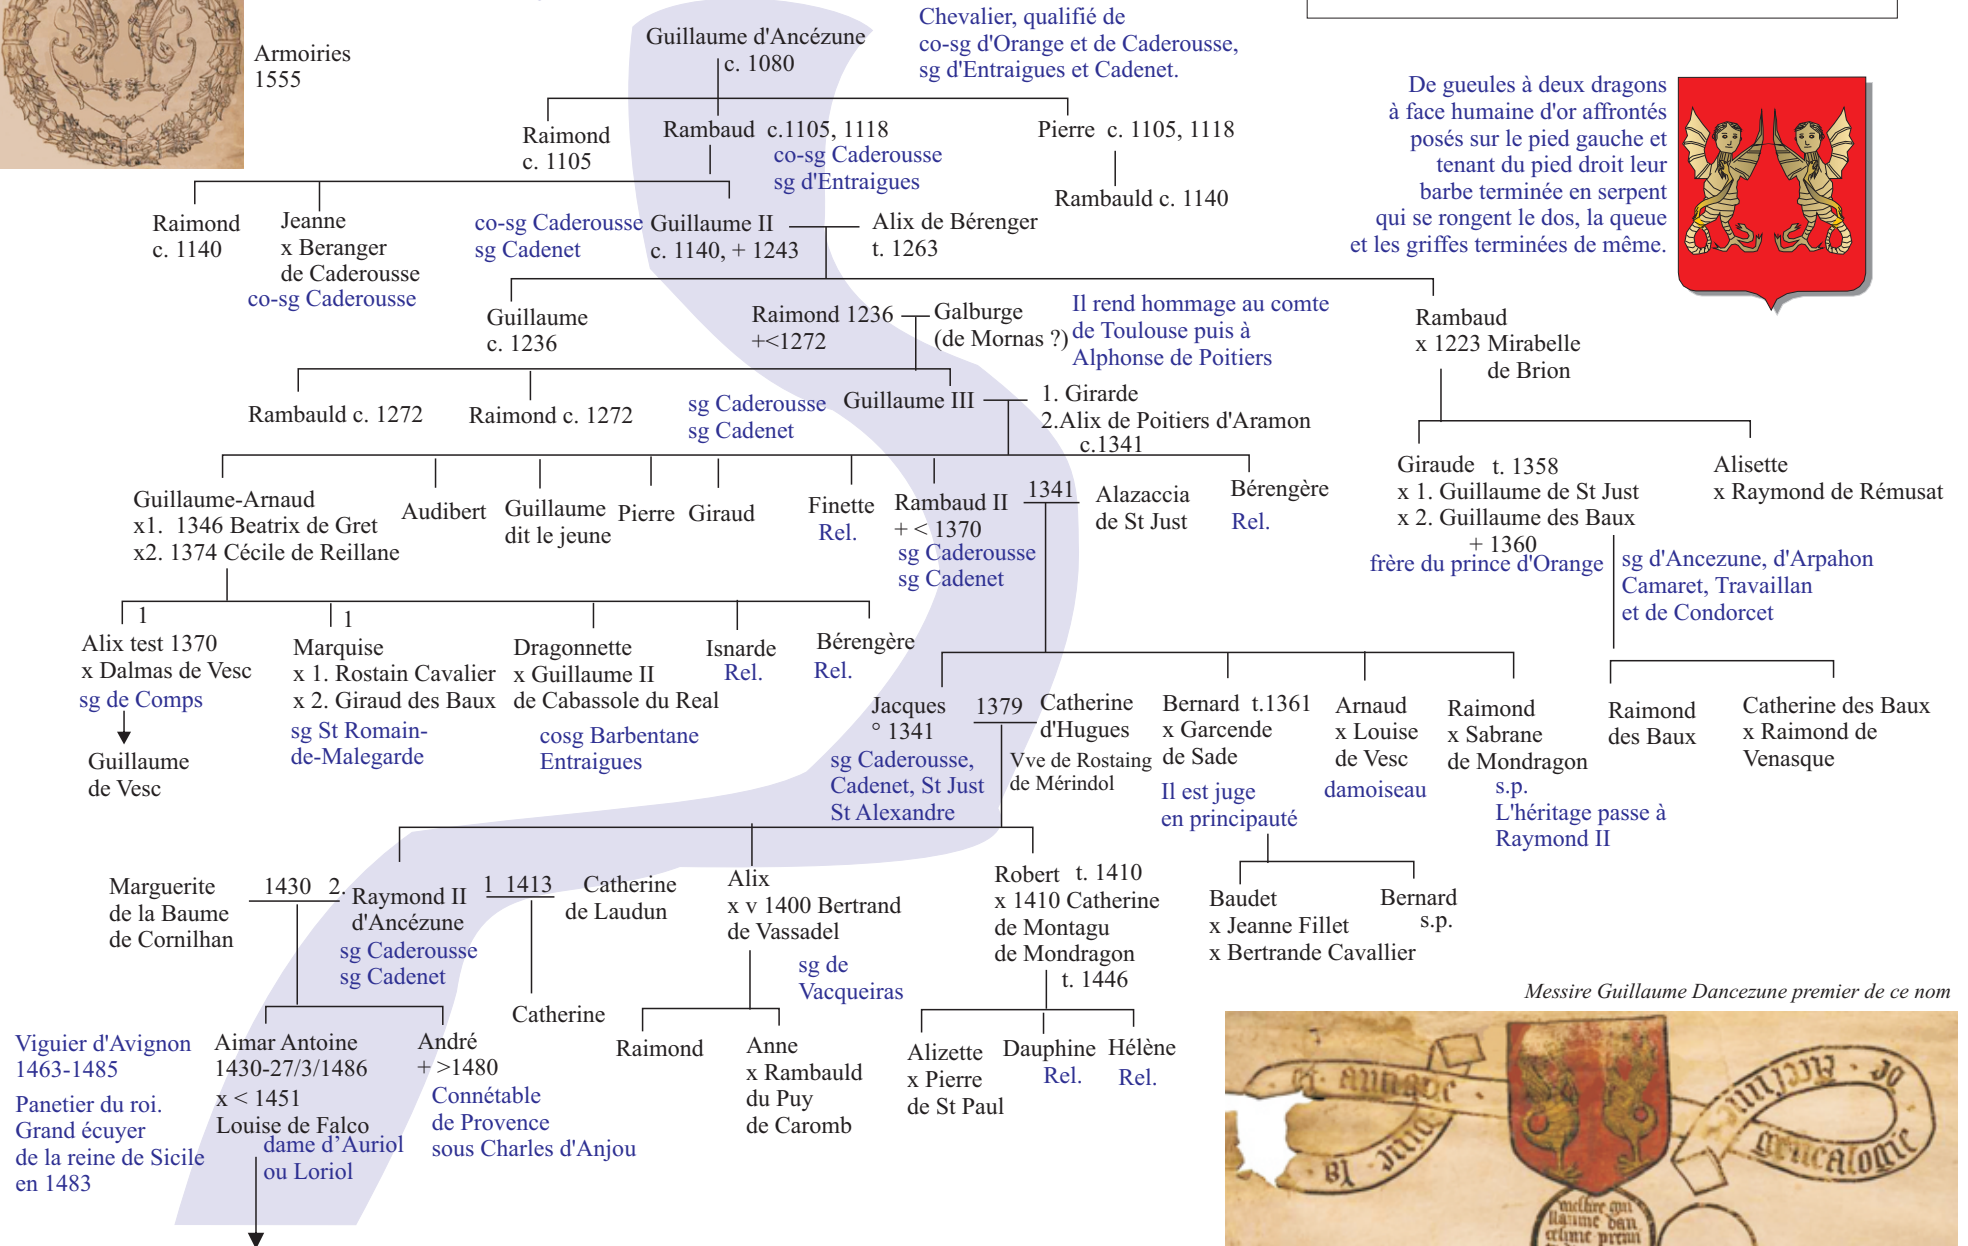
Armoiries
1555

Guillaume d'Ancézune
c. 1080

Chevalier, qualifié de
co-sg d'Orange et de Caderousse,
sg d'Entraigues et Cadenet.

De gueules à deux dragons à face humaine d'or affrontés posés sur le pied gauche et tenant du pied droit leur barbe terminée en serpent qui se rongent le dos, la queue et les griffes terminées de même.

Raimond
c. 1105

Rambaud c.1105, 1118
co-sg Caderousse
sg d'Entraigues

Pierre c. 1105, 1118

Rambauld c. 1140

Raimond
c. 1140

Jeanne
x Beranger
de Caderousse
co-sg Caderousse

co-sg Caderousse
sg Cadenet

Guillaume II
c. 1140, + 1243

Alix de Bérenger
t. 1263

Guillaume
c. 1236

Raimond 1236
+<1272

Galburge
(de Mornas ?)

Il rend hommage au comte de Toulouse puis à Alphonse de Poitiers

Rambaud
x 1223 Mirabelle
de Brion

Rambauld c. 1272

Raimond c. 1272

sg Caderousse
sg Cadenet

Guillaume III

1. Girarde
2.Alix de Poitiers d'Aramon
c.1341

Giraude t. 1358
x 1. Guillaume de St Just
x 2. Guillaume des Baux
+ 1360
frère du prince d'Orange

Alisette
x Raymond de Rémusat

sg d'Ancezune, d'Arpahon
Camaret, Travaillan
et de Condorcet

Guillaume-Arnaud
x1. 1346 Beatrix de Gret
x2. 1374 Cécile de Reillane

Audibert

Guillaume
dit le jeune

Pierre

Giraud

Finette
Rel.

Rambaud II
+ < 1370
sg Caderousse
sg Cadenet

1341

Alazaccia
de St Just

Bérengère
Rel.

1
Alix test 1370
x Dalmas de Vesc
sg de Comps

Guillaume
de Vesc

1
Marquise
x 1. Rostain Cavalier
x 2. Giraud des Baux
sg St Romain-de-Malegarde

Dragonnette
x Guillaume II
de Cabassole du Real
cosg Barbentane
Entraigues

Isnarde
Rel.

Bérengère
Rel.

Jacques
° 1341
sg Caderousse,
Cadenet, St Just
St Alexandre

1379

Catherine
d'Hugues
Vve de Rostaing
de Mérindol

Bernard t.1361
x Garcende
de Sade
Il est juge
en principauté

Arnaud
x Louise
de Vesc
damoiseau

Raimond
x Sabrane
de Mondragon
s.p.
L'héritage passe à
Raymond II

Raimond
des Baux

Catherine des Baux
x Raimond de
Venasque

Marguerite
de la Baume
de Cornilhan

1430 2.

Raymond II
d'Ancézune
sg Caderousse
sg Cadenet

1 1413

Catherine
de Laudun

Catherine

Alix
x v 1400 Bertrand
de Vassadel
sg de
Vacqueiras

Raimond

Anne
x Rambauld
du Puy
de Caromb

Robert t. 1410
x 1410 Catherine
de Montagu
de Mondragon
t. 1446

Alizette
x Pierre
de St Paul

Dauphine
Rel.

Hélène
Rel.

Baudet
x Jeanne Fillet
x Bertrande Cavallier

Bernard
s.p.

Viguier d'Avignon
1463-1485

Panetier du roi.
Grand écuyer
de la reine de Sicile
en 1483

Aimar Antoine
1430-27/3/1486
x < 1451
Louise de Falco
dame d'Auriol
ou Loriol

André
+ >1480
Connétable
de Provence
sous Charles d'Anjou

Messire Guillaume Dancezune premier de ce nom